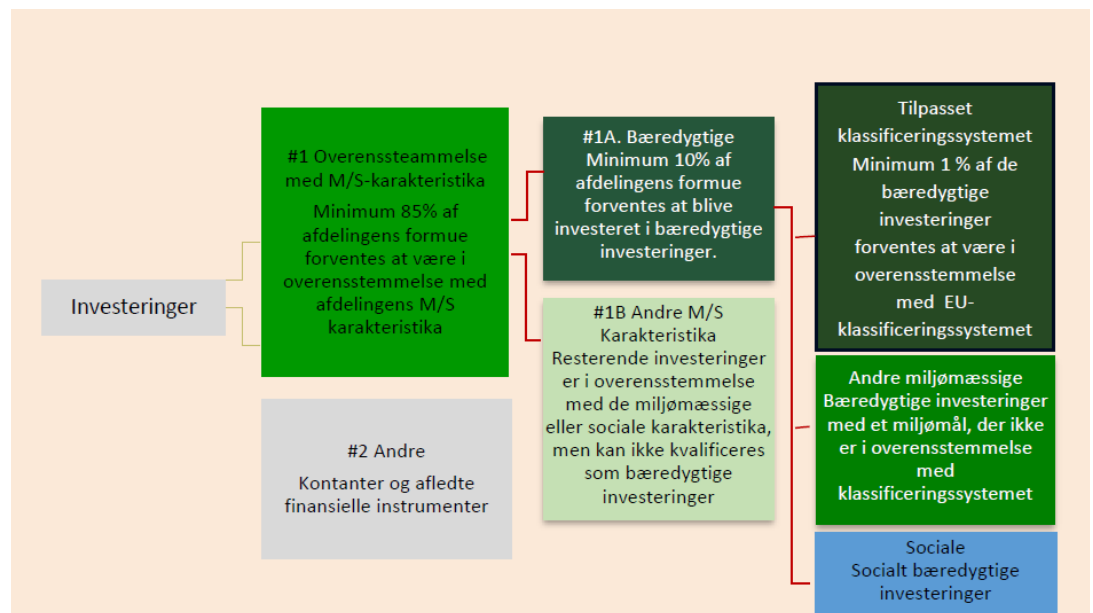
Investeringer

#1 Overensstemmelse med M/S-karakteristika

Minimum 85% af afdelingens formue forventes at være i overensstemmelse med afdelingens M/S karakteristika

#2 Andre

Kontanter og afledte finansielle instrumenter

#1A. Bæredygtige Minimum 10% af afdelingens formue forventes at blive investeret i bæredygtige investeringer.

#1B Andre M/S Karakteristika Resterende investeringer er i overensstemmelse med de miljømæssige eller sociale karakteristika, men kan ikke kvalificeres som bæredygtige investeringer

Tilpasset klassificeringssystemet Minimum 1 % af de bæredygtige investeringer forventes at være i overensstemmelse med EU-klassificeringssystemet

Andre miljømæssige Bæredygtige investeringer med et miljømål, der ikke er i overensstemmelse med klassificeringssystemet

Sociale Socialt bæredygtige investeringer